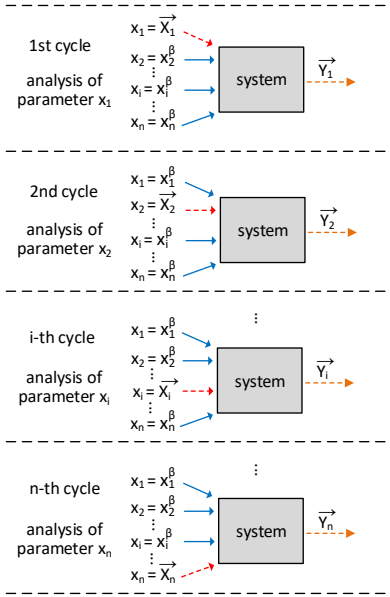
1st cycle

analysis of parameter $x_1$

$x_1 = \overrightarrow{X_1}$
$x_2 = x_2^\beta$
$\vdots$
$x_i = x_i^\beta$
$\vdots$
$x_n = x_n^\beta$

system

$\overrightarrow{Y_1}$

2nd cycle

analysis of parameter $x_2$

$x_1 = x_1^\beta$
$x_2 = \overrightarrow{X_2}$
$\vdots$
$x_i = x_i^\beta$
$\vdots$
$x_n = x_n^\beta$

system

$\overrightarrow{Y_2}$

$\vdots$

i-th cycle

analysis of parameter $x_i$

$x_1 = x_1^\beta$
$x_2 = x_2^\beta$
$\vdots$
$x_i = \overrightarrow{X_i}$
$\vdots$
$x_n = x_n^\beta$

system

$\overrightarrow{Y_i}$

$\vdots$

n-th cycle

analysis of parameter $x_n$

$x_1 = x_1^\beta$
$x_2 = x_2^\beta$
$\vdots$
$x_i = x_i^\beta$
$\vdots$
$x_n = \overrightarrow{X_n}$

system

$\overrightarrow{Y_n}$